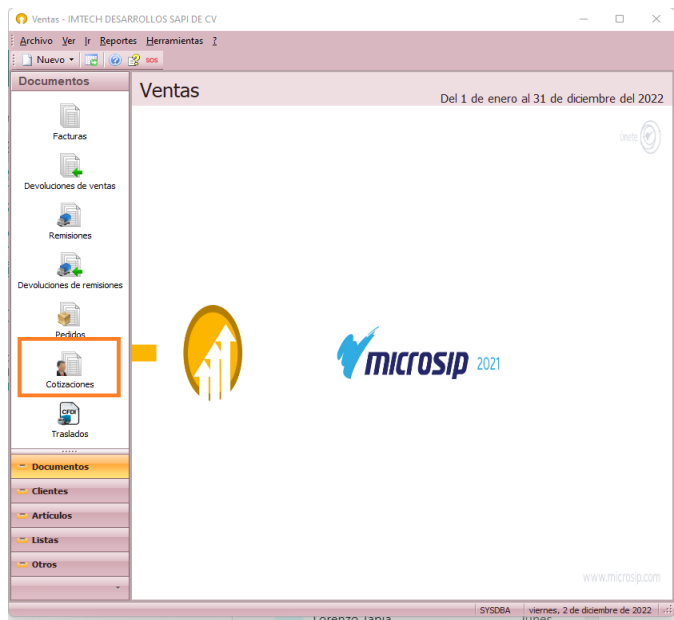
Ventas - IMTECH DESARROLLOS SAPI DE CV

Archivo Ver Ir Reportes Herramientas ?

Nuevo

SOS

Documentos

Ventas

Del 1 de enero al 31 de diciembre del 2022

Facturas

Devoluciones de ventas

Remisiones

Devoluciones de remisiones

Pedidos

Cotizaciones

CFDI

Traslados

Documentos

Clientes

Artículos

Listas

Otros

microsip 2021

www.microsip.com

SYSDBA

viernes, 2 de diciembre de 2022